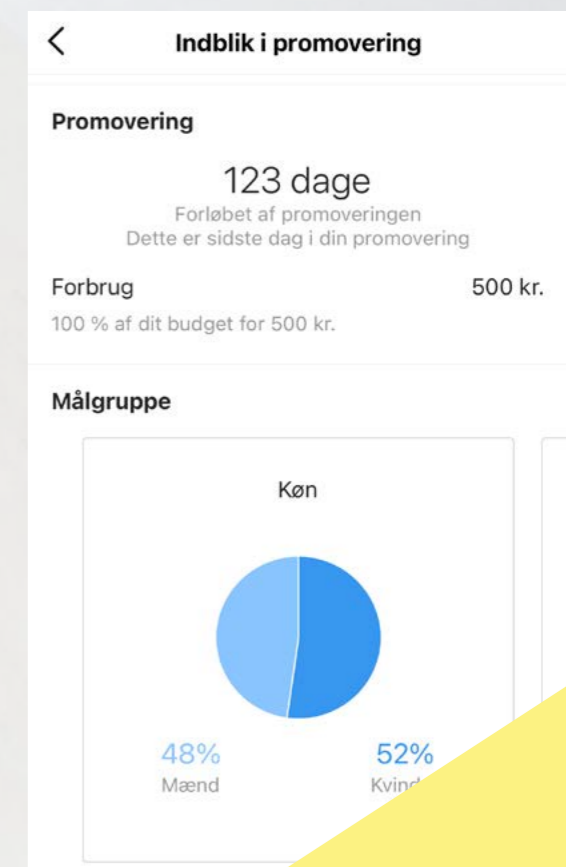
<

Indblik i promovering

Promovering

123 dage

Forløbet af promoveringen
Dette er sidste dag i din promovering

Forbrug

500 kr.

100 % af dit budget for 500 kr.

Målgruppe

Køn

48%
Mænd

52%
Kvind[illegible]